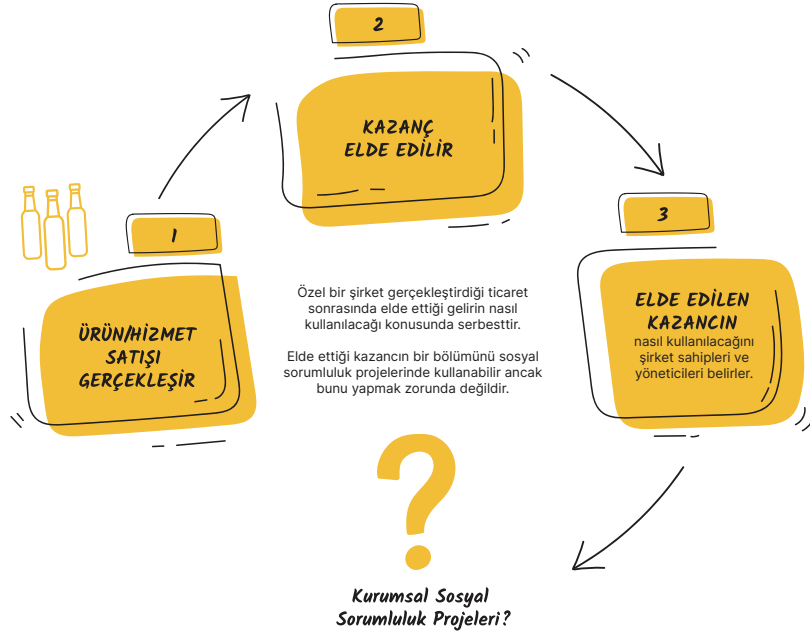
2

KAZANÇ ELDE EDİLİR

1

ÜRÜN/HİZMET SATIŞI GERÇEKLEŞİR

Özel bir şirket gerçekleştirdiği ticaret sonrasında elde ettiği gelirin nasıl kullanılacağı konusunda serbesttir.

Elde ettiği kazancın bir bölümünü sosyal sorumluluk projelerinde kullanabilir ancak bunu yapmak zorunda değildir.

3

ELDE EDİLEN KAZANCIN nasıl kullanılacağını şirket sahipleri ve yöneticileri belirler.

?

Kurumsal Sosyal Sorumluluk Projeleri?